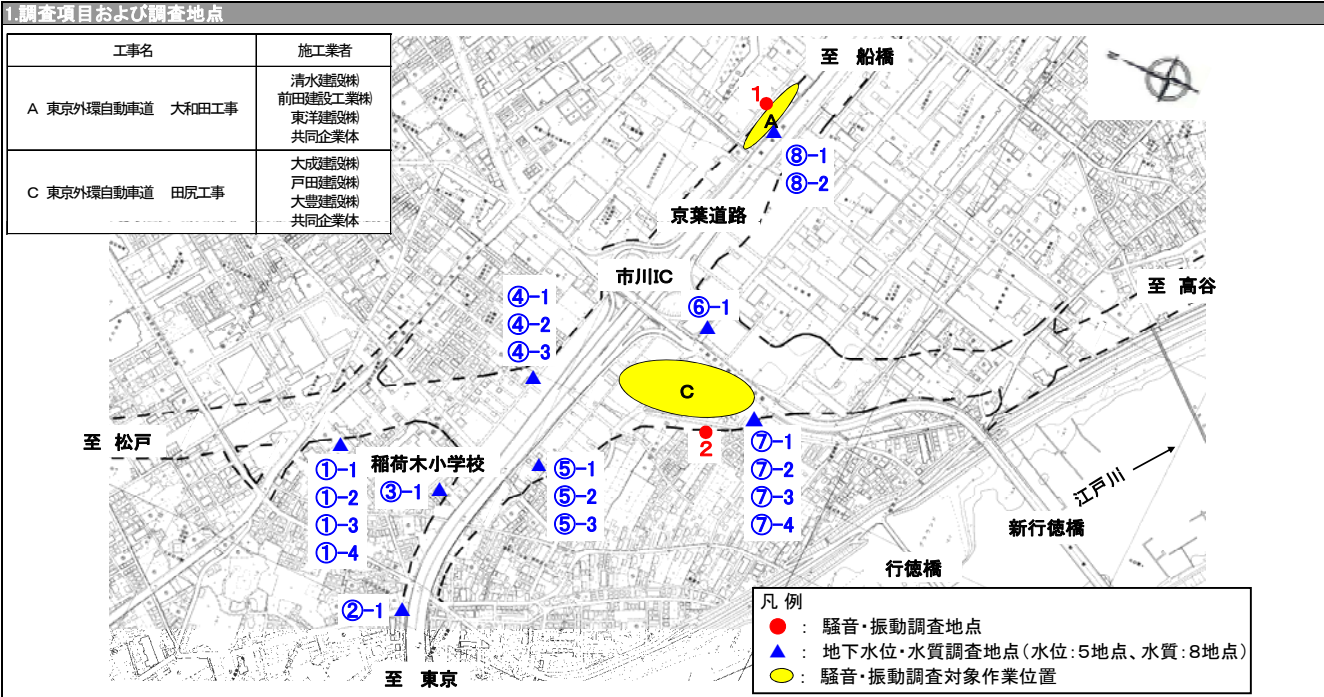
1.調査項目および調査地点

| 工事名 | 施工業者 |
|---|---|
| A 東京外環自動車道 大和田工事 | 清水建設㈱ 前田建設工業㈱ 東洋建設㈱ 共同企業体 |
| C 東京外環自動車道 田尻工事 | 大成建設㈱ 戸田建設㈱ 大豊建設㈱ 共同企業体 |

至 船橋

1
A
⑧-1
⑧-2
京葉道路
市川IC
至 高谷
④-1
④-2
④-3
⑥-1
C
2
至 松戸
⑦-1
⑦-2
⑦-3
⑦-4
稲荷木小学校
①-1
①-2
①-3
①-4
③-1
⑤-1
⑤-2
⑤-3
江戸川
新行徳橋
行徳橋
②-1
至 東京

凡 例
: 騒音・振動調査地点
: 地下水位・水質調査地点（水位：5地点、水質：8地点）
: 騒音・振動調査対象作業位置